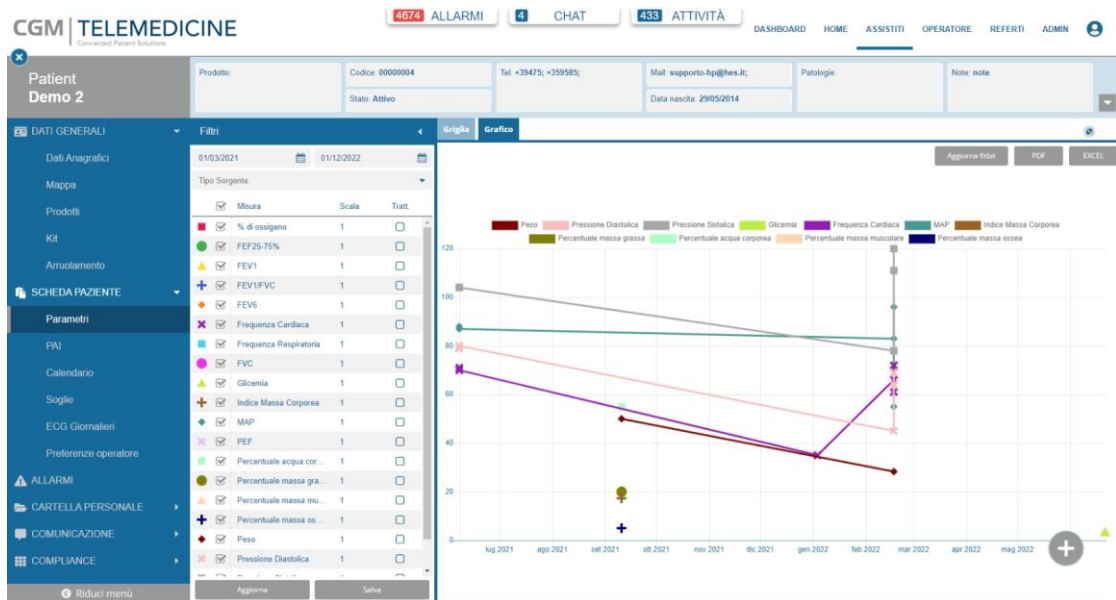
CGM | TELEMEDICINE
Connected Patient Solutions

4674 ALLARMI
4 CHAT
433 ATTIVITÀ

DASHBOARD HOME ASSISTITI OPERATORE REFERTI ADMIN

Patient
Demo 2

Prodotto:
Codice: 00000004
Stato: Attivo
Tel: +39475; +359585;
Mail: supporto-hp@hes.it;
Data nascita: 29/05/2014
Patologie:
Note: note

DATI GENERALI
Dati Anagrafici
Mappa
Prodotti
Kit
Arruolamento
SCHEDA PAZIENTE
Parametri
PAI
Calendario
Soglie
ECG Giornalieri
Preferenze operatore
ALLARMI
CARTELLA PERSONALE
COMUNICAZIONE
COMPLIANCE
Riduci menù

Filtri
01/03/2021
01/12/2022
Tipo Sorgente

| | Misura | Scala | Tratt. |
|---|---|---|---|
| | % di ossigeno | 1 | |
| | FEF25-75% | 1 | |
| | FEV1 | 1 | |
| | FEV1/FVC | 1 | |
| | FEV6 | 1 | |
| | Frequenza Cardiaca | 1 | |
| | Frequenza Respiratoria | 1 | |
| | FVC | 1 | |
| | Glicemia | 1 | |
| | Indice Massa Corporea | 1 | |
| | MAP | 1 | |
| | PEF | 1 | |
| | Percentuale acqua cor... | 1 | |
| | Percentuale massa gra... | 1 | |
| | Percentuale massa mu... | 1 | |
| | Percentuale massa os... | 1 | |
| | Peso | 1 | |
| | Pressione Diastolica | 1 | |

Aggiorna
Salva

Griglia
Grafico

Aggiorna Fitbit
PDF
EXCEL

Peso
Pressione Diastolica
Pressione Sistolica
Glicemia
Frequenza Cardiaca
MAP
Indice Massa Corporea
Percentuale massa grassa
Percentuale acqua corporea
Percentuale massa muscolare
Percentuale massa ossea

120
100
80
60
40
20
0

lug 2021
ago 2021
set 2021
ott 2021
nov 2021
dic 2021
gen 2022
feb 2022
mar 2022
apr 2022
mag 2022